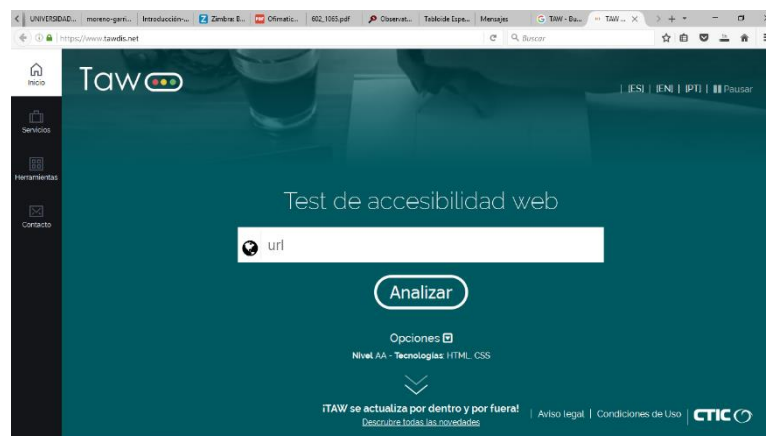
UNIVERSIDAD... moreno-garri... Introducción-... Zimbra: B... Ofimatic... 602_1065.pdf Observat... Tabloide Espa... Mensajes TAW - Bu... TAW ... ×

https://www.tawdis.net

Buscar

Inicio

Servicios

Herramientas

Contacto

Taw

| [ES] | [EN] | [PT] | Pausar

Test de accesibilidad web

url

Analizar

Opciones

Nivel AA - Tecnologías: HTML, CSS

¡TAW se actualiza por dentro y por fuera!
Descrubre todas las novedades

| Aviso legal | Condiciones de Uso | CTIC